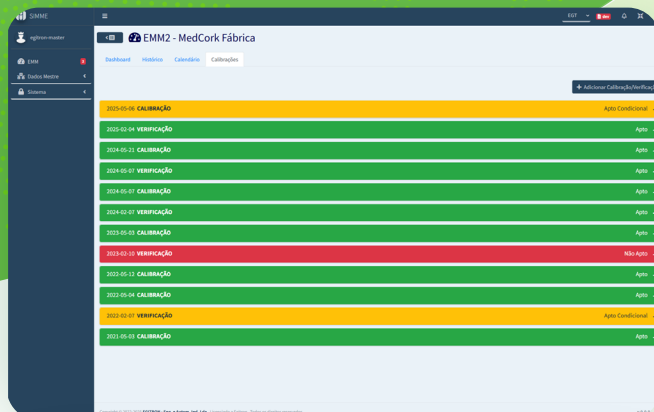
SIMME

eghtron-master

EMM

Dados Mestre

Sistema

EGT

EMM2 - MedCork Fábrica

Dashboard

Histórico

Calendário

Calibrações

+ Adicionar Calibração/Verificação

2025-05-06 CALIBRAÇÃO Apto Condicional

2025-02-04 VERIFICAÇÃO Apto

2024-05-21 CALIBRAÇÃO Apto

2024-05-07 VERIFICAÇÃO Apto

2024-05-07 CALIBRAÇÃO Apto

2024-02-07 VERIFICAÇÃO Apto

2023-05-03 CALIBRAÇÃO Apto

2023-02-10 VERIFICAÇÃO Não Apto

2022-05-12 CALIBRAÇÃO Apto

2022-05-04 CALIBRAÇÃO Apto

2022-02-07 VERIFICAÇÃO Apto Condicional

2021-05-03 CALIBRAÇÃO Apto

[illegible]